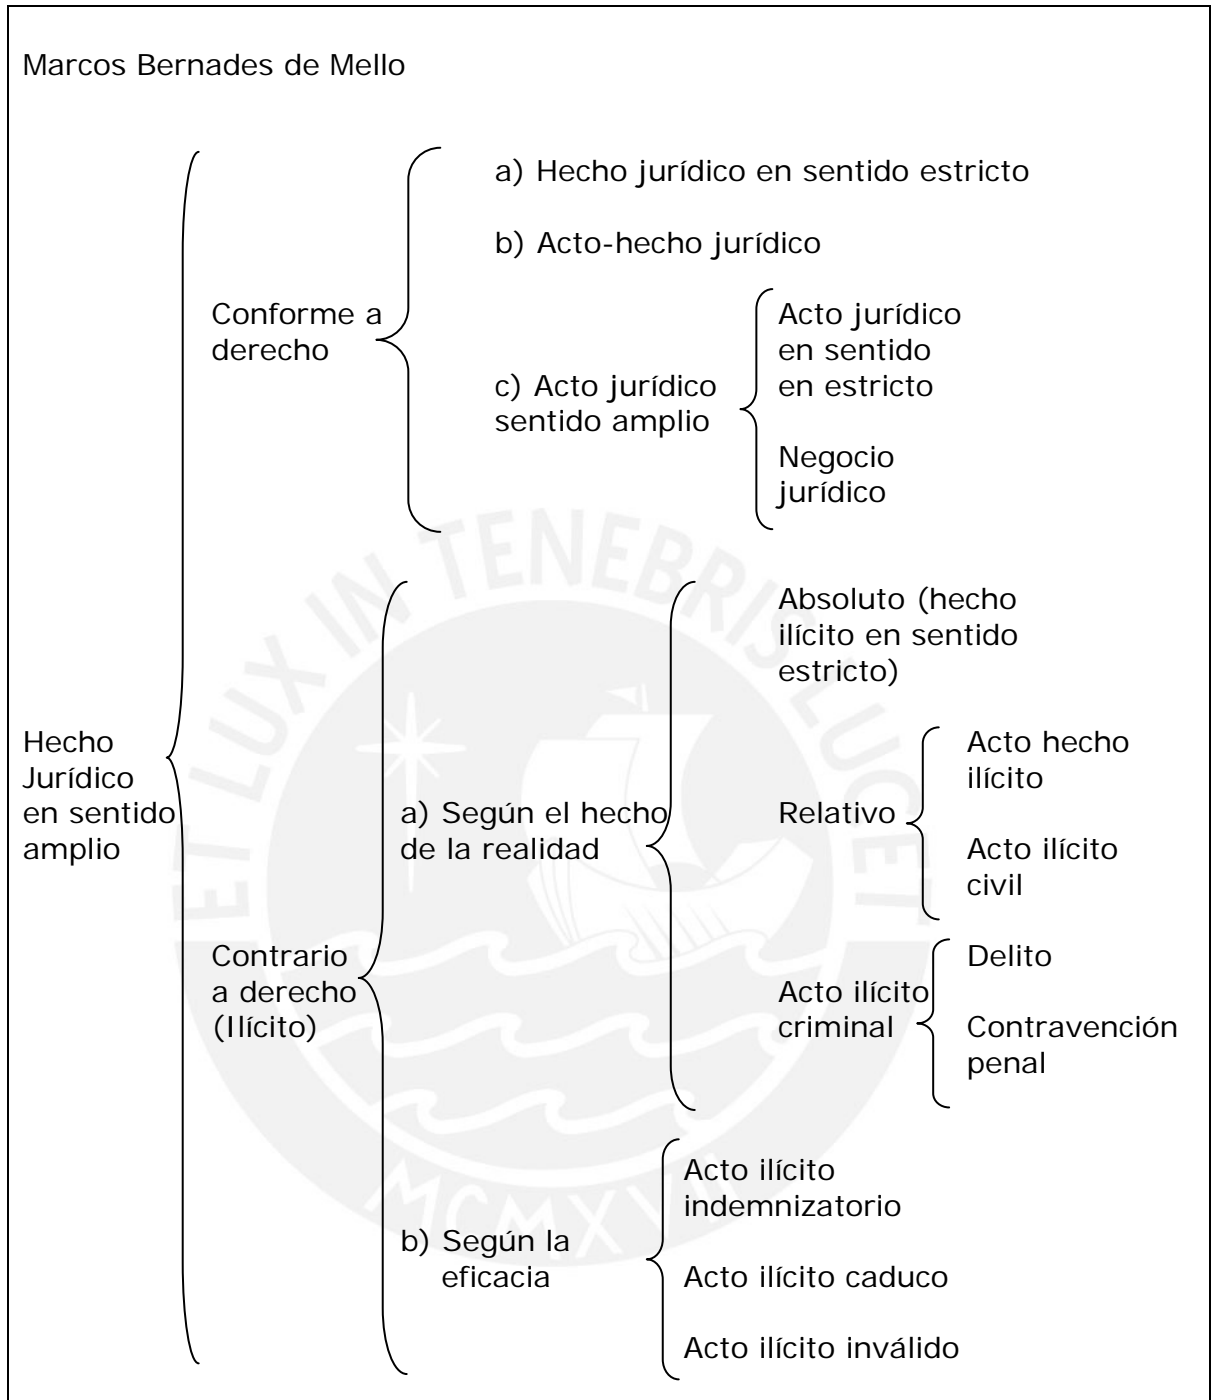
Marcos Bernades de Mello

Hecho Jurídico en sentido amplio

Conforme a derecho

a) Hecho jurídico en sentido estricto

b) Acto-hecho jurídico

c) Acto jurídico sentido amplio

Acto jurídico en sentido en estricto

Negocio jurídico

Contrario a derecho (Ilícito)

a) Según el hecho de la realidad

Absoluto (hecho ilícito en sentido estricto)

Relativo

Acto hecho ilícito

Acto ilícito civil

Acto ilícito criminal

Delito

Contravención penal

b) Según la eficacia

Acto ilícito indemnizatorio

Acto ilícito caduco

Acto ilícito inválido

ET LUX IN TENEBRIS LUCET

MCMXVII